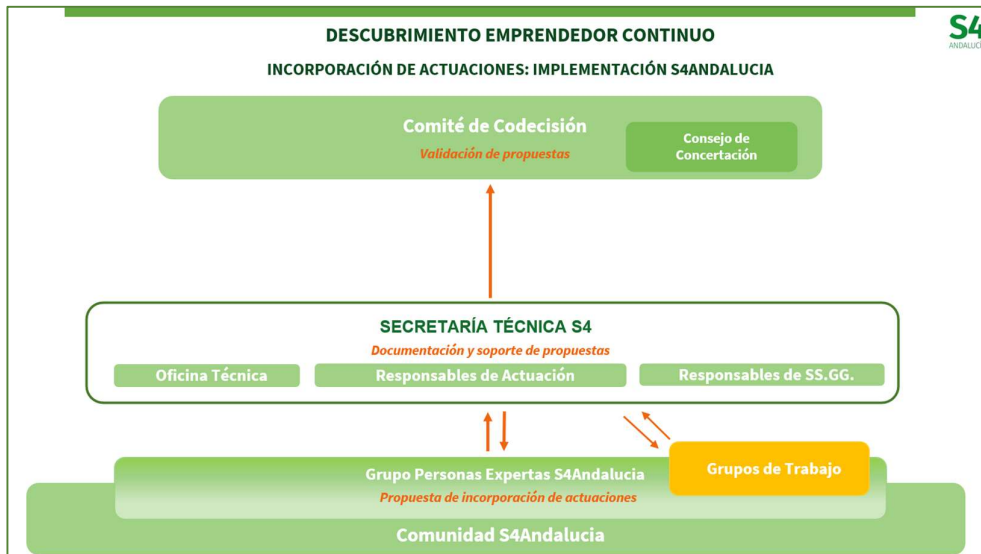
DESCUBRIMIENTO EMPRENDEDOR CONTINUO

S4 ANDALUCI

INCORPORACIÓN DE ACTUACIONES: IMPLEMENTACIÓN S4ANDALUCIA

Comité de Codecisión

Validación de propuestas

Consejo de Concertación

SECRETARÍA TÉCNICA S4

Documentación y soporte de propuestas

Oficina Técnica

Responsables de Actuación

Responsables de SS.GG.

Grupo Personas Expertas S4Andalucia

Propuesta de incorporación de actuaciones

Grupos de Trabajo

Comunidad S4Andalucia